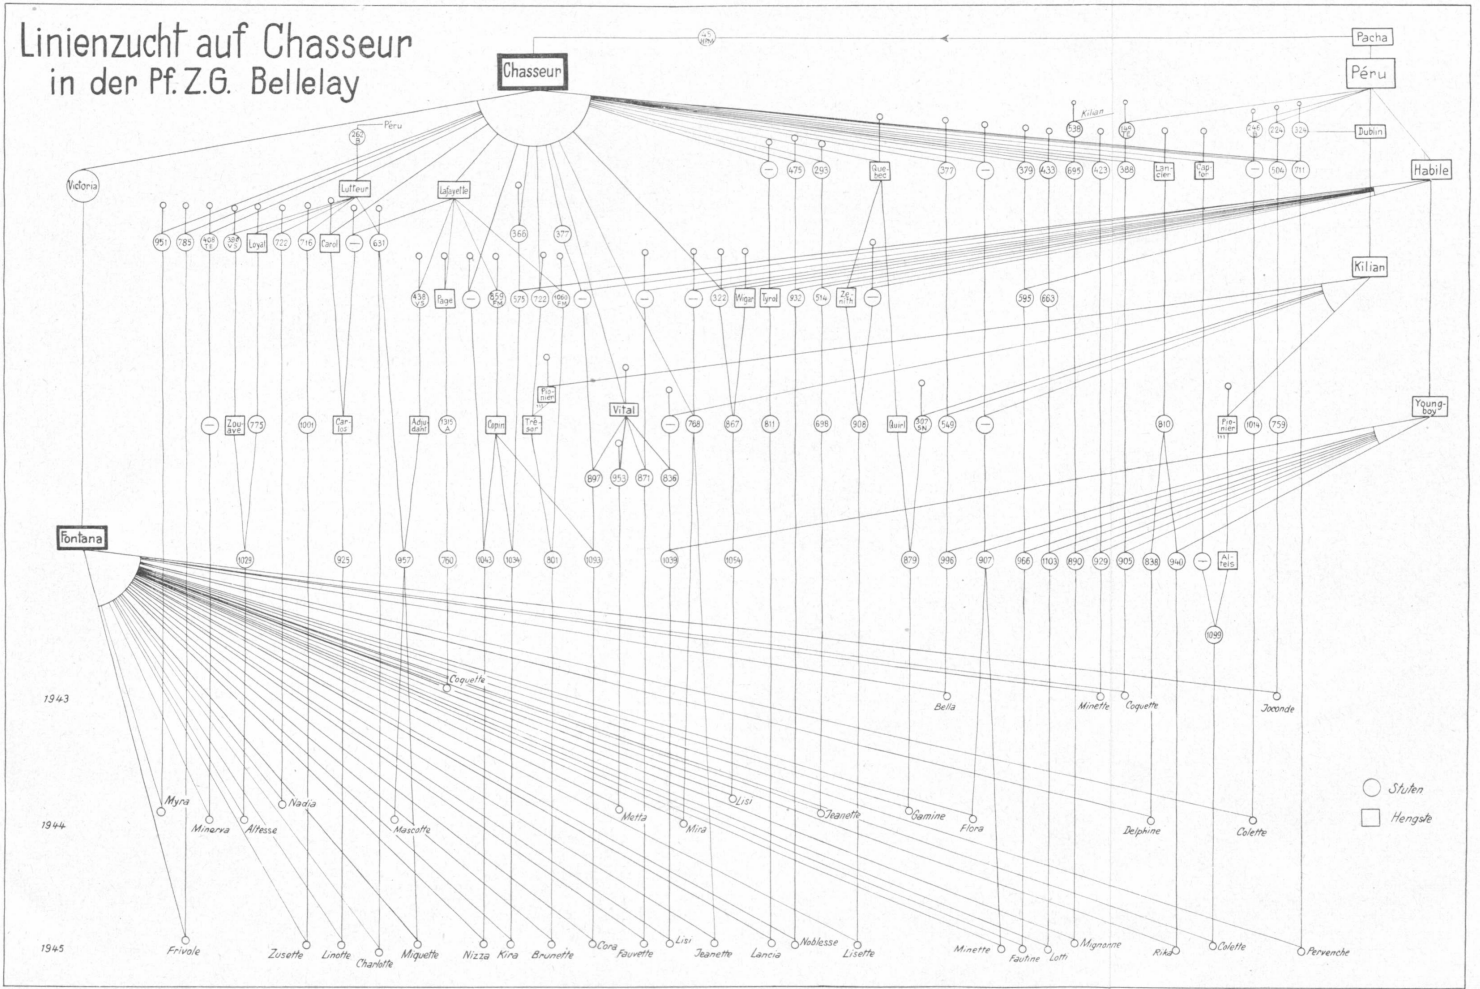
Linienzucht auf Chasseur in der Pf. Z.G. Bellelay

Chasseur

Pacha

Péru

Kilian

Dublin

Habile

Kilian

Youngboy

Victoria

Fontana

Péru

Lutteur

Lafayette

951 785 408 384 Loyal 722 716 Carol — 631

366 377

438 Page — 653 575 722 1060 —

— 475 293 Quebec 377 — 379 433 538 695 423 388 Lancier Cap'lor — 504 711

246 224 324

— 322 Wigar Tyrol 932 514 Zenith —

595 663

Pionier

Vital

— Zouave 775 1001 Carlos Adjudant 1315 Copin Trésor — 768 867 811 698 908 Quirl 507 549 — 810 Pionier 1614 759

897 953 871 836

1029 925 957 760 1043 1034 801 1093 1039 1054 879 996 907 966 1103 890 929 905 838 940 — Alteis

1099

Coquette

1943

Bella

Minette Coquette

Joconde

Stuten

Hengste

1944

Myra Minerva Altesse Nadia Mascotte Metta Mira Lisi Jeanette Gamine Flora Delphine Colette

1945

Frivole Zusette Linotte Charlotte Miquette Nizza Kira Brunette Cora Fauvette Lisi Jeanette Lancia Noblesse Lisette Minette Fautine Lotti Mignonne Rika Colette Pervenche